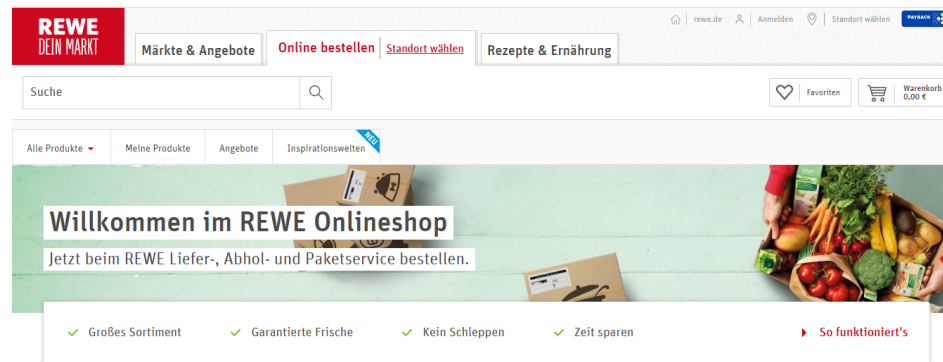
REWE
DEIN MARKT

Märkte & Angebote | Online bestellen | Standort wählen | Rezepte & Ernährung

rewe.de | Anmelden | Standort wählen | PAYBACK

Suche

Favoriten | Warenkorb 0,00 €

Alle Produkte | Meine Produkte | Angebote | Inspirationswelten NEU

Willkommen im REWE Onlineshop

Jetzt beim REWE Liefer-, Abhol- und Paketservice bestellen.

Großes Sortiment | Garantierte Frische | Kein Schleppen | Zeit sparen | So funktioniert's